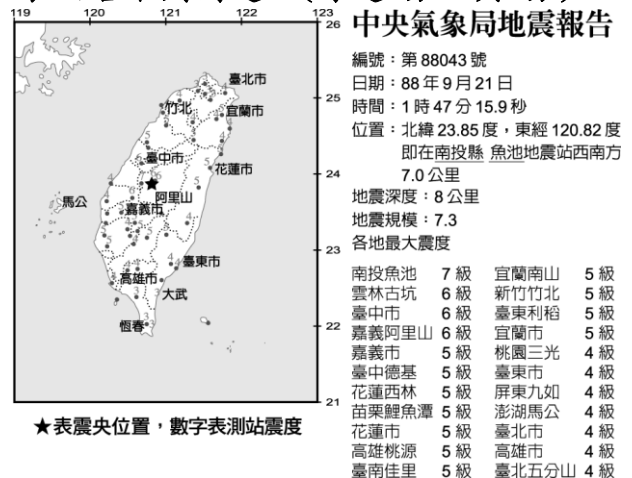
119 120 121 122 123

26 25 24 23 22 21

臺北市
竹北
宜蘭市
臺中市
花蓮市
馬公
阿里山
嘉義市
臺東市
高雄市
大武
恆春

★表震央位置，數字表測站震度

中央氣象局地震報告

編號：第 88043 號
日期：88 年 9 月 21 日
時間：1 時 47 分 15.9 秒
位置：北緯 23.85 度，東經 120.82 度 即在南投縣 魚池地震站西南方 7.0 公里
地震深度：8 公里
地震規模：7.3
各地最大震度

| | | | |
|---|---|---|---|
| 南投魚池 | 7 級 | 宜蘭南山 | 5 級 |
| 雲林古坑 | 6 級 | 新竹竹北 | 5 級 |
| 臺中市 | 6 級 | 臺東利稻 | 5 級 |
| 嘉義阿里山 | 6 級 | 宜蘭市 | 5 級 |
| 嘉義市 | 5 級 | 桃園三光 | 4 級 |
| 臺中德基 | 5 級 | 臺東市 | 4 級 |
| 花蓮西林 | 5 級 | 屏東九如 | 4 級 |
| 苗栗鯉魚潭 | 5 級 | 澎湖馬公 | 4 級 |
| 花蓮市 | 5 級 | 臺北市 | 4 級 |
| 高雄桃源 | 5 級 | 高雄市 | 4 級 |
| 臺南佳里 | 5 級 | 臺北五分山 | 4 級 |